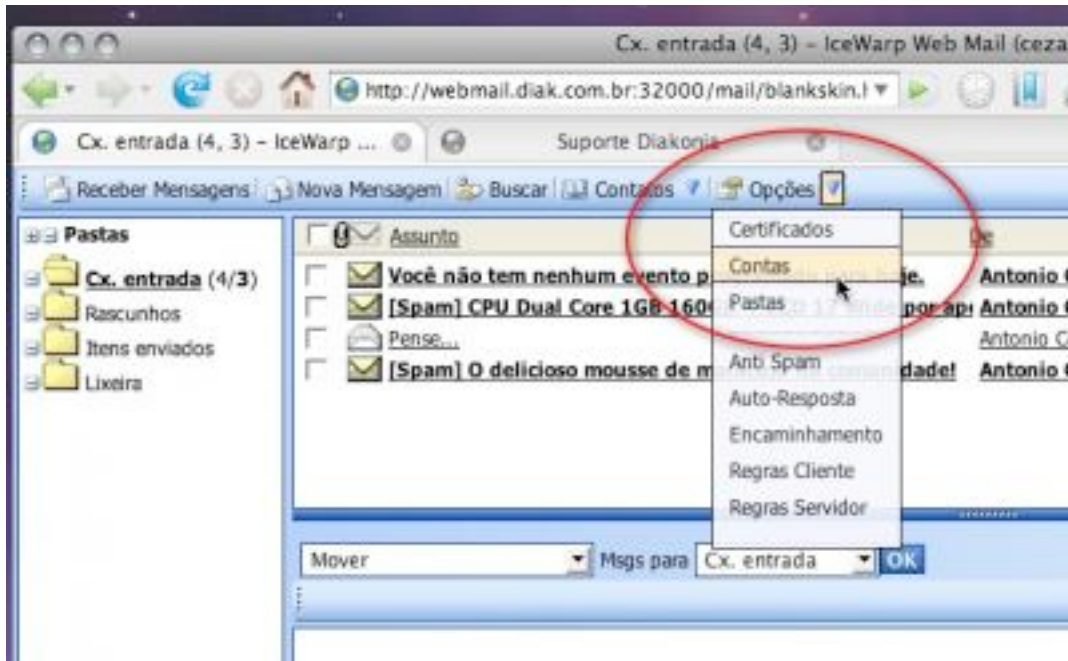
Cx. entrada (4, 3) - IceWarp Web Mail (ceza

http://webmail.diak.com.br:32000/mail/blankskin.l

Cx. entrada (4, 3) - IceWarp ...

Suporte Diakonia

Receber Mensagens | Nova Mensagem | Buscar | Contatos | Opções

Pastas

Cx. entrada (4/3)

Rascunhos

Itens enviados

Lixeira

Assunto

De

Você não tem nenhum evento p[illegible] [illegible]je.

Antonio

[Spam] CPU Dual Core 1GB 160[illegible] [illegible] por ap

Antonio

Pense...

Antonio C

[Spam] O delicioso mousse de m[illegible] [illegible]dade!

Antonio

Certificados

Contas

Pastas

Anti Spam

Auto-Resposta

Encaminhamento

Regras Cliente

Regras Servidor

Mover

Msgs para

Cx. entrada

OK